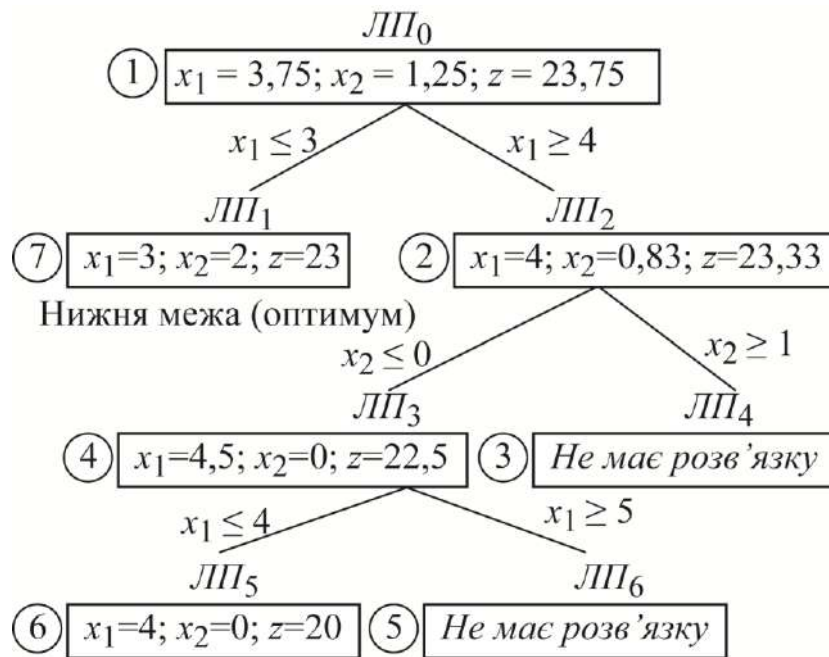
ЛП$_0$

1 $x_1 = 3,75; x_2 = 1,25; z = 23,75$

$x_1 \leq 3$

$x_1 \geq 4$

ЛП$_1$

ЛП$_2$

7 $x_1$=3; $x_2$=2; $z$=23

2 $x_1$=4; $x_2$=0,83; $z$=23,33

Нижня межа (оптимум)

$x_2 \leq 0$

$x_2 \geq 1$

ЛП$_3$

ЛП$_4$

4 $x_1$=4,5; $x_2$=0; $z$=22,5

3 Не має розв'язку

$x_1 \leq 4$

$x_1 \geq 5$

ЛП$_5$

ЛП$_6$

6 $x_1$=4; $x_2$=0; $z$=20

5 Не має розв'язку